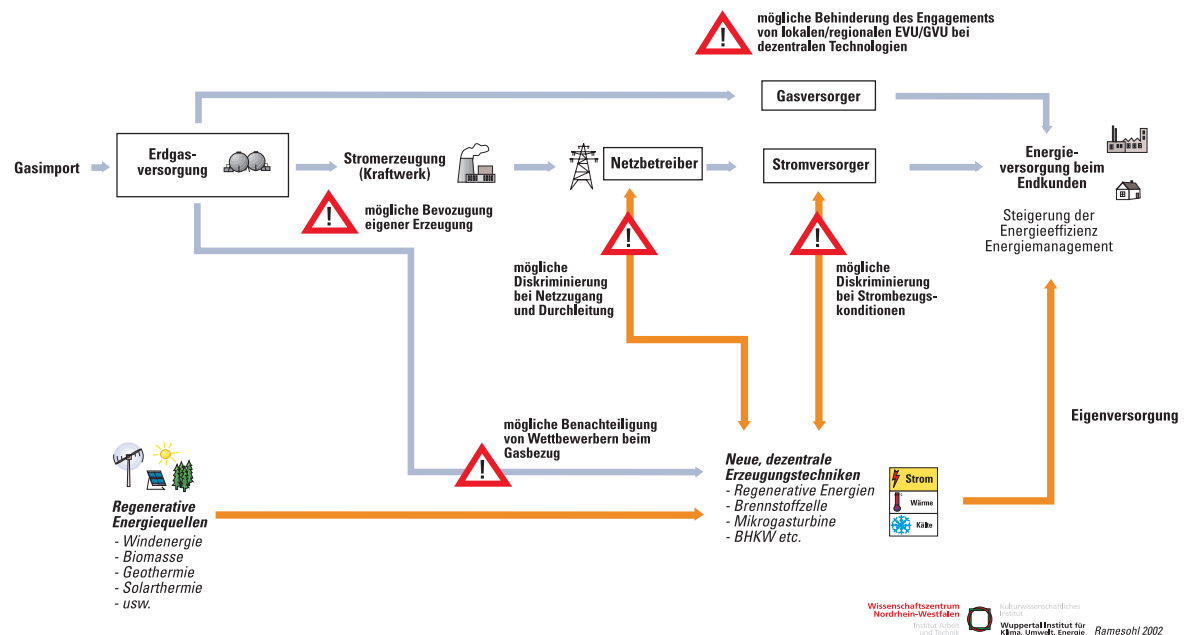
mögliche Behinderung des Engagements von lokalen/regionalen EVU/GVU bei dezentralen Technologien

Gasversorger

Gasimport

Erdgasversorgung

Stromerzeugung (Kraftwerk)

Netzbetreiber

Stromversorger

Energieversorgung beim Endkunden

Steigerung der Energieeffizienz Energiemanagement

mögliche Bevozugung eigener Erzeugung

mögliche Diskriminierung bei Netzzugang und Durchleitung

mögliche Diskriminierung bei Strombezugskonditionen

Eigenversorgung

mögliche Benachteiligung von Wettbewerbern beim Gasbezug

Regenerative Energiequellen
- Windenergie
- Biomasse
- Geothermie
- Solarthermie
- usw.

Neue, dezentrale Erzeugungstechniken
- Regenerative Energien
- Brennstoffzelle
- Mikrogasturbine
- BHKW etc.

Strom
Wärme
Kälte

Wissenschaftszentrum Nordrhein-Westfalen
Institut Arbeit und Technik
Kulturwissenschaftliches Institut
Wuppertal Institut für Klima, Umwelt, Energie

Ramesohl 2002